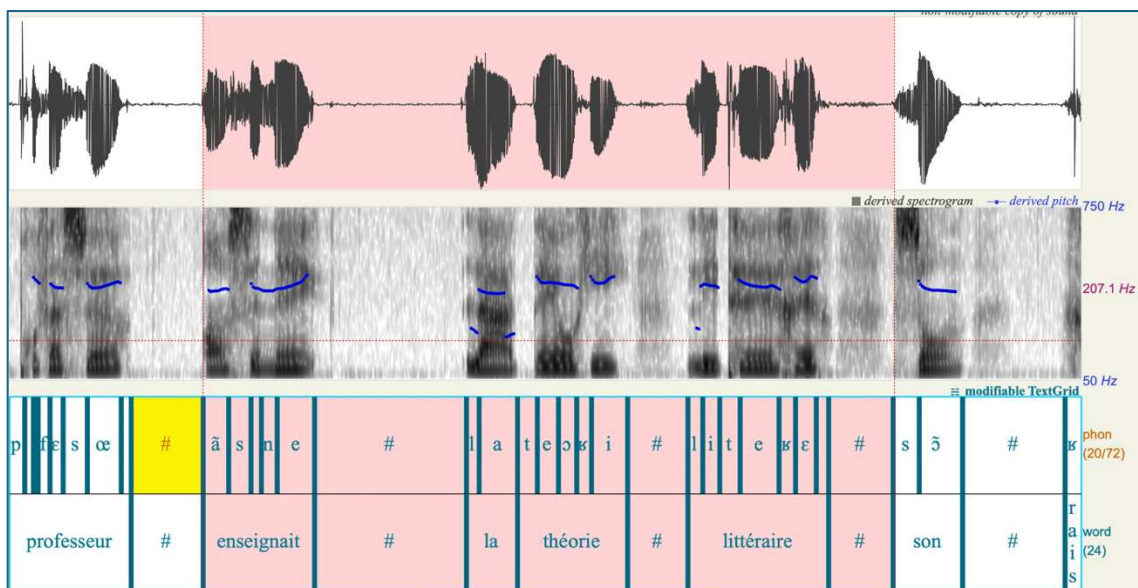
non modifiable copy of sound

derived spectrogram derived pitch 750 Hz

207.1 Hz

50 Hz

modifiable TextGrid

| p | f | ɛ | s | œ | # | ã | s | n | e | # | l | a | t | e | ɔ | ʁ | i | # | l | i | t | e | ʁ | ɛ | # | s | ɔ̃ | # | ʁ | phon (20/72) |
|---|---|---|---|---|---|---|---|---|---|---|---|---|---|---|---|---|---|---|---|---|---|---|---|---|---|---|---|---|---|---|
| professeur | | | | | # | enseignait | | | | # | la | | théorie | | | | | # | littéraire | | | | | | # | son | | # | rais | word (24) |